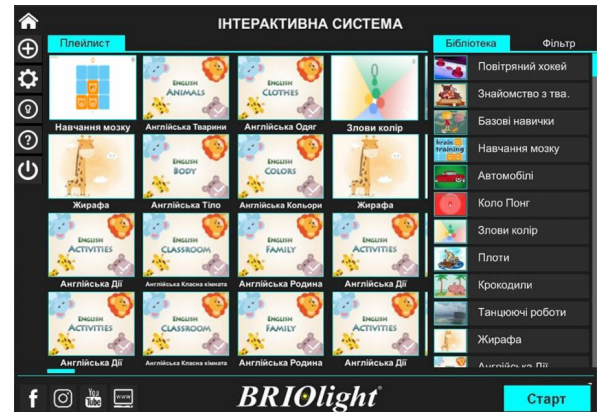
ІНТЕРАКТИВНА СИСТЕМА

Плейлист

Навчання мозку
ENGLISH ANIMALS
Англійська Тварини
ENGLISH CLOTHES
Англійська Одяг
Злови колір

Жирафа
ENGLISH BODY
Англійська Тіло
ENGLISH COLORS
Англійська Кольори
Жирафа

ENGLISH ACTIVITIES
Англійська Дії
ENGLISH CLASSROOM
Англійська Класна кімната
ENGLISH FAMILY
Англійська Родина
ENGLISH ACTIVITIES
Англійська Дії

ENGLISH ACTIVITIES
Англійська Дії
ENGLISH CLASSROOM
Англійська Класна кімната
ENGLISH FAMILY
Англійська Родина
ENGLISH ACTIVITIES
Англійська Дії

Бібліотека
Фільтр

Повітряний хокей
Знайомство з тва.
Базові навички
brain training
Навчання мозку
Автомобілі
Коло Понг
Злови колір
Плоти
Крокодили
Танцюючі роботи
Жирафа
Англійська Дії

You Tube
www

BRIOlight

Старт